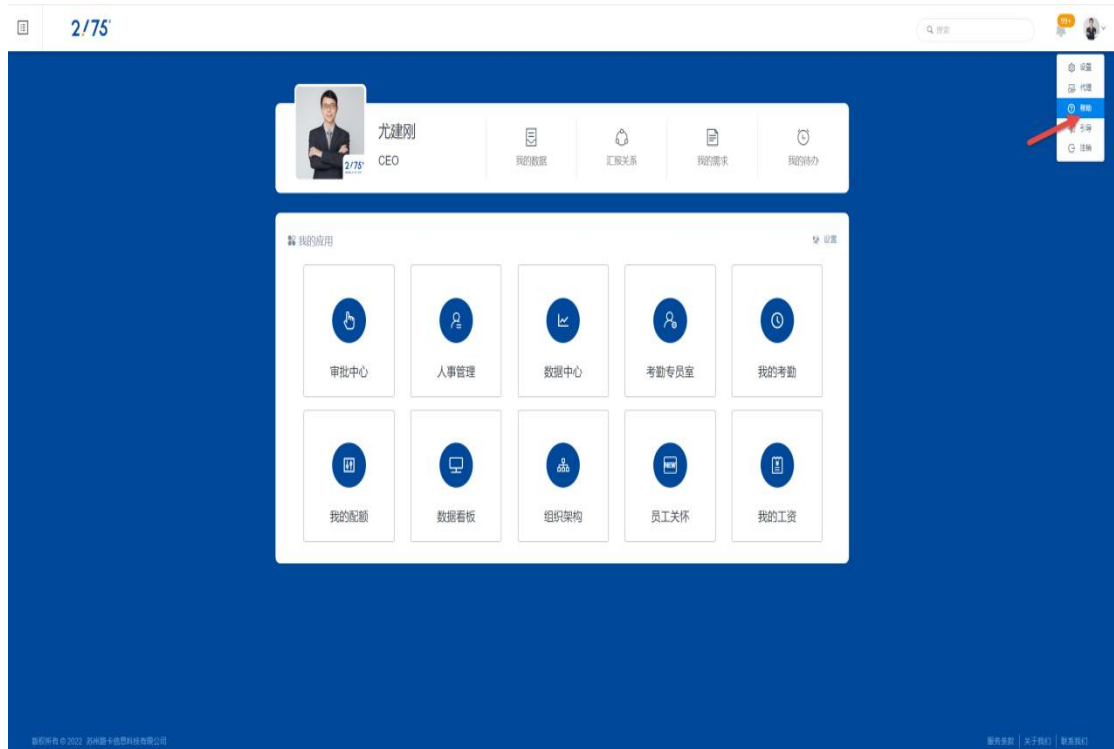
2/75°

Q 搜索

99+

设置
代理
帮助
引导
注销

2/75°

尤建刚
CEO

我的数据
汇报关系
我的需求
我的待办

我的应用
设置

审批中心
人事管理
数据中心
考勤专员室
我的考勤

我的配额
数据看板
组织架构
员工关怀
我的工资

NEW

版权所有 © 2022 苏州路卡信息科技有限公司

服务条款 | 关于我们 | 联系我们